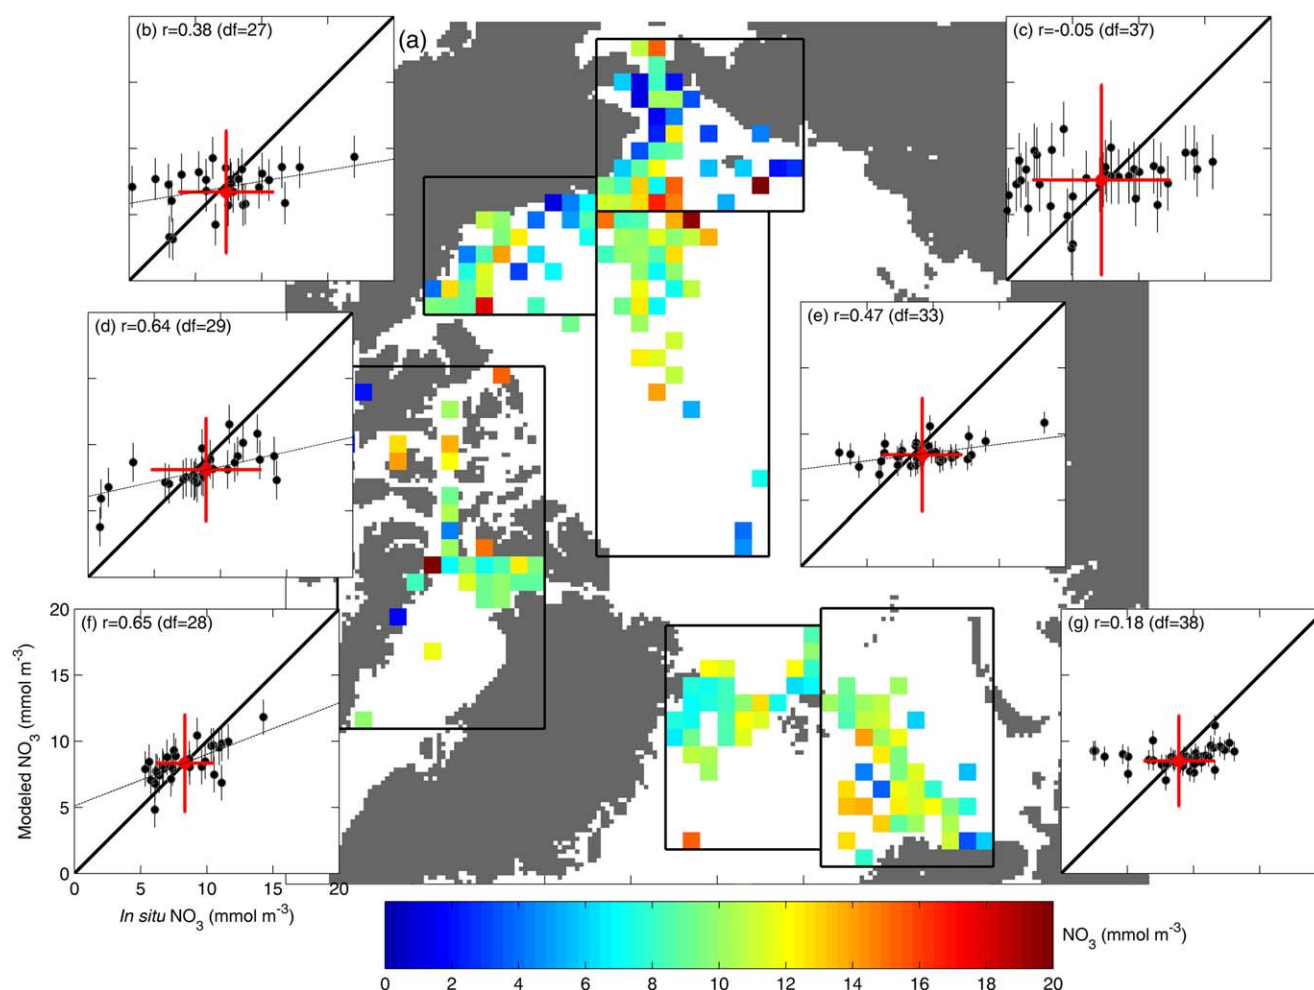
(a)

(b) r=0.38 (df=27)

(c) r=-0.05 (df=37)

(d) r=0.64 (df=29)

(e) r=0.47 (df=33)

(f) r=0.65 (df=28)

(g) r=0.18 (df=38)

Modeled $NO_3$ (mmol $m^{-3}$)

20
15
10
5
0

0 5 10 15 20

*In situ* $NO_3$ (mmol $m^{-3}$)

$NO_3$ (mmol $m^{-3}$)

0 2 4 6 8 10 12 14 16 18 20